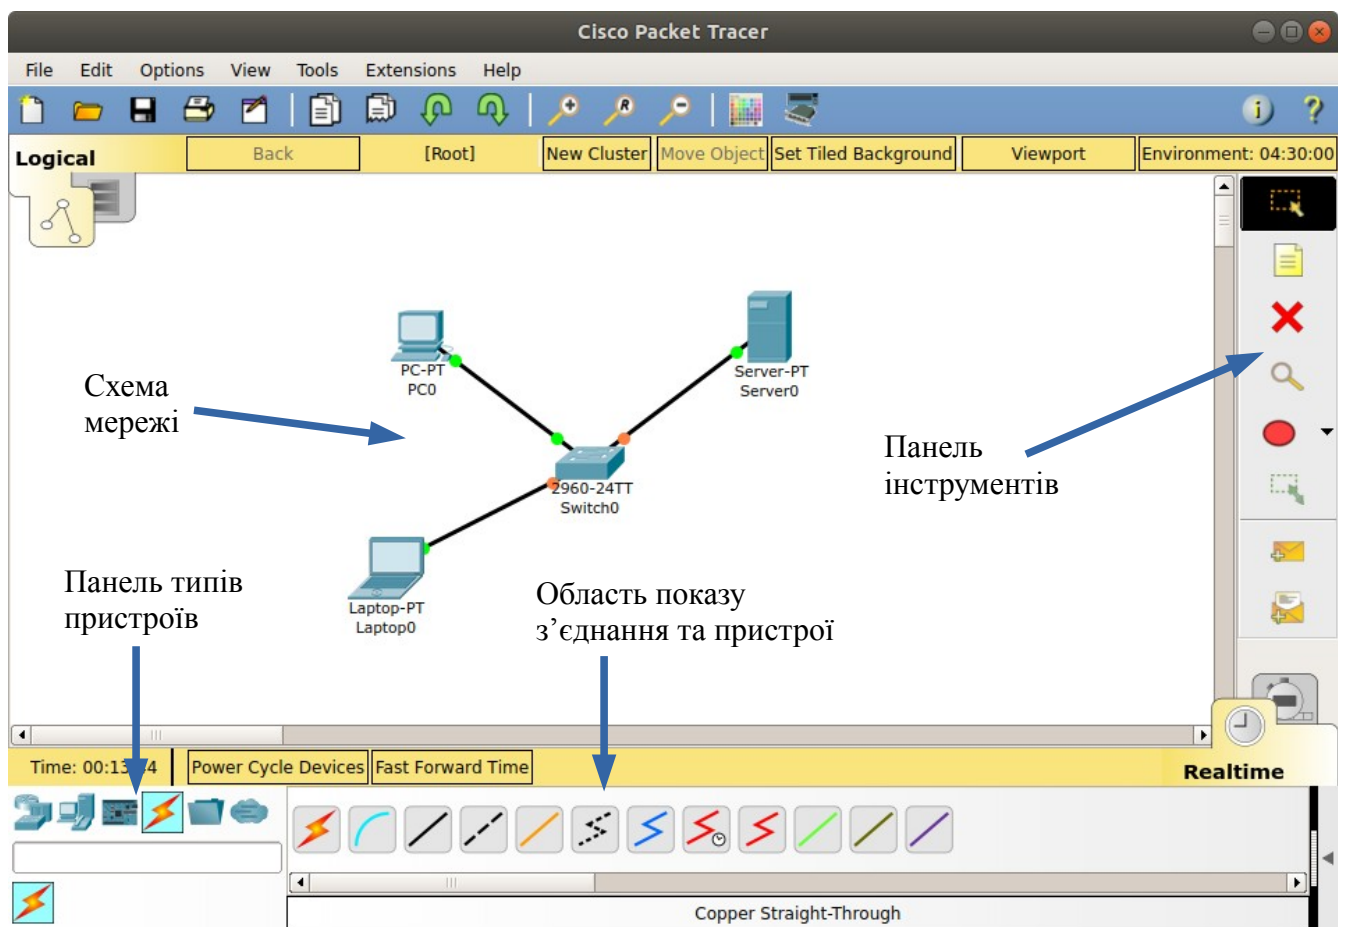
Cisco Packet Tracer

File Edit Options View Tools Extensions Help

Logical

Back [Root] New Cluster Move Object Set Tiled Background Viewport Environment: 04:30:00

PC-PT
PC0

Server-PT
Server0

2960-24TT
Switch0

Laptop-PT
Laptop0

Схема мережі

Панель інструментів

Панель типів пристроїв

Область показу з'єднання та пристрої

Time: 00:13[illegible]4 Power Cycle Devices Fast Forward Time

Realtime

Copper Straight-Through